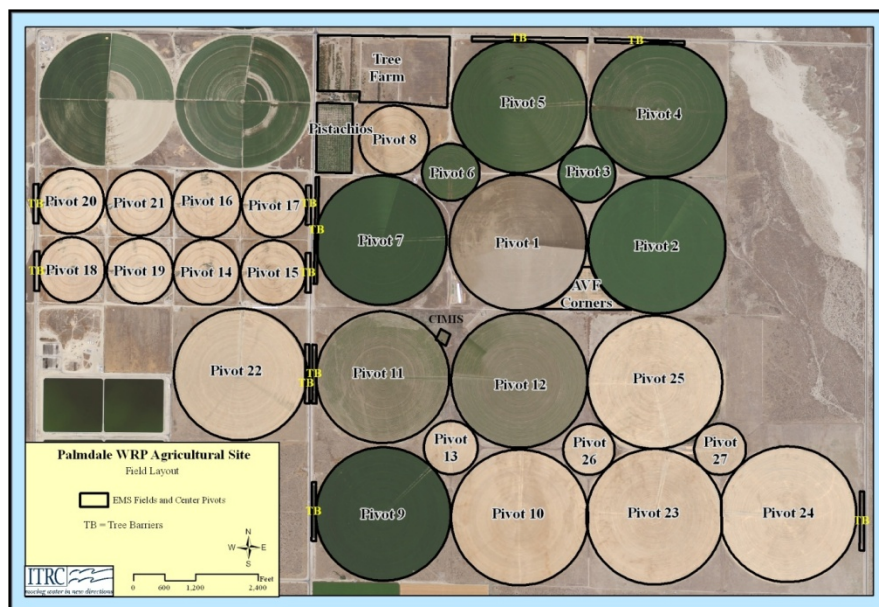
TB
TB
Tree Farm
Pivot 5
Pivot 4
Pistachios
Pivot 8
Pivot 6
Pivot 3
TB
Pivot 20
Pivot 21
Pivot 16
Pivot 17
TB
TB
Pivot 7
Pivot 1
Pivot 2
TB
Pivot 18
Pivot 19
Pivot 14
Pivot 15
TB
AVF Corners
CIMIS
Pivot 22
TB
TB
Pivot 11
Pivot 12
Pivot 25
Pivot 13
Pivot 26
Pivot 27
TB
Pivot 9
Pivot 10
Pivot 23
Pivot 24
TB

Palmdale WRP Agricultural Site
Field Layout
EMS Fields and Center Pivots
TB = Tree Barriers
N
W
E
S
ITRC
moving water in new directions
0 600 1,200 2,400
Feet